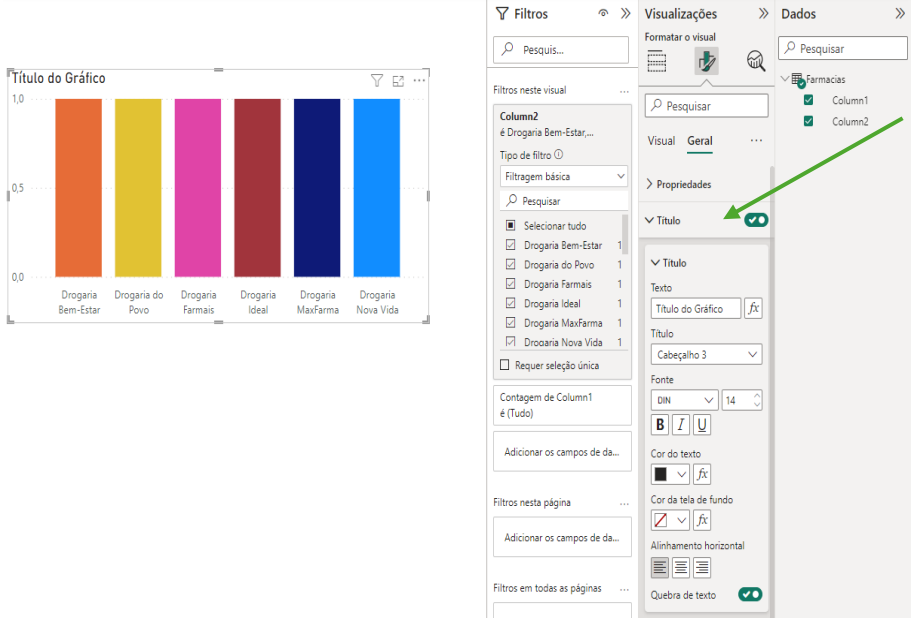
Título do Gráfico

1,0
0,5
0,0

Drogaria Bem-Estar
Drogaria do Povo
Drogaria Farmais
Drogaria Ideal
Drogaria MaxFarma
Drogaria Nova Vida

Filtros

Pesquis...

Filtros neste visual

Column2
é Drogaria Bem-Estar,...

Tipo de filtro

Filtragem básica

Pesquisar

Selecionar tudo
Drogaria Bem-Estar 1
Drogaria do Povo 1
Drogaria Farmais 1
Drogaria Ideal 1
Drogaria MaxFarma 1
Drogaria Nova Vida 1

Requer seleção única

Contagem de Column1
é (Tudo)

Adicionar os campos de da...

Filtros nesta página

Adicionar os campos de da...

Filtros em todas as páginas

Visualizações

Formatar o visual

Pesquisar

Visual Geral ...

Propriedades

Título

Título

Texto

Título do Gráfico

Título

Cabeçalho 3

Fonte

DIN 14

B I U

Cor do texto

Cor da tela de fundo

Alinhamento horizontal

Quebra de texto

Dados

Pesquisar

Farmacias
Column1
Column2